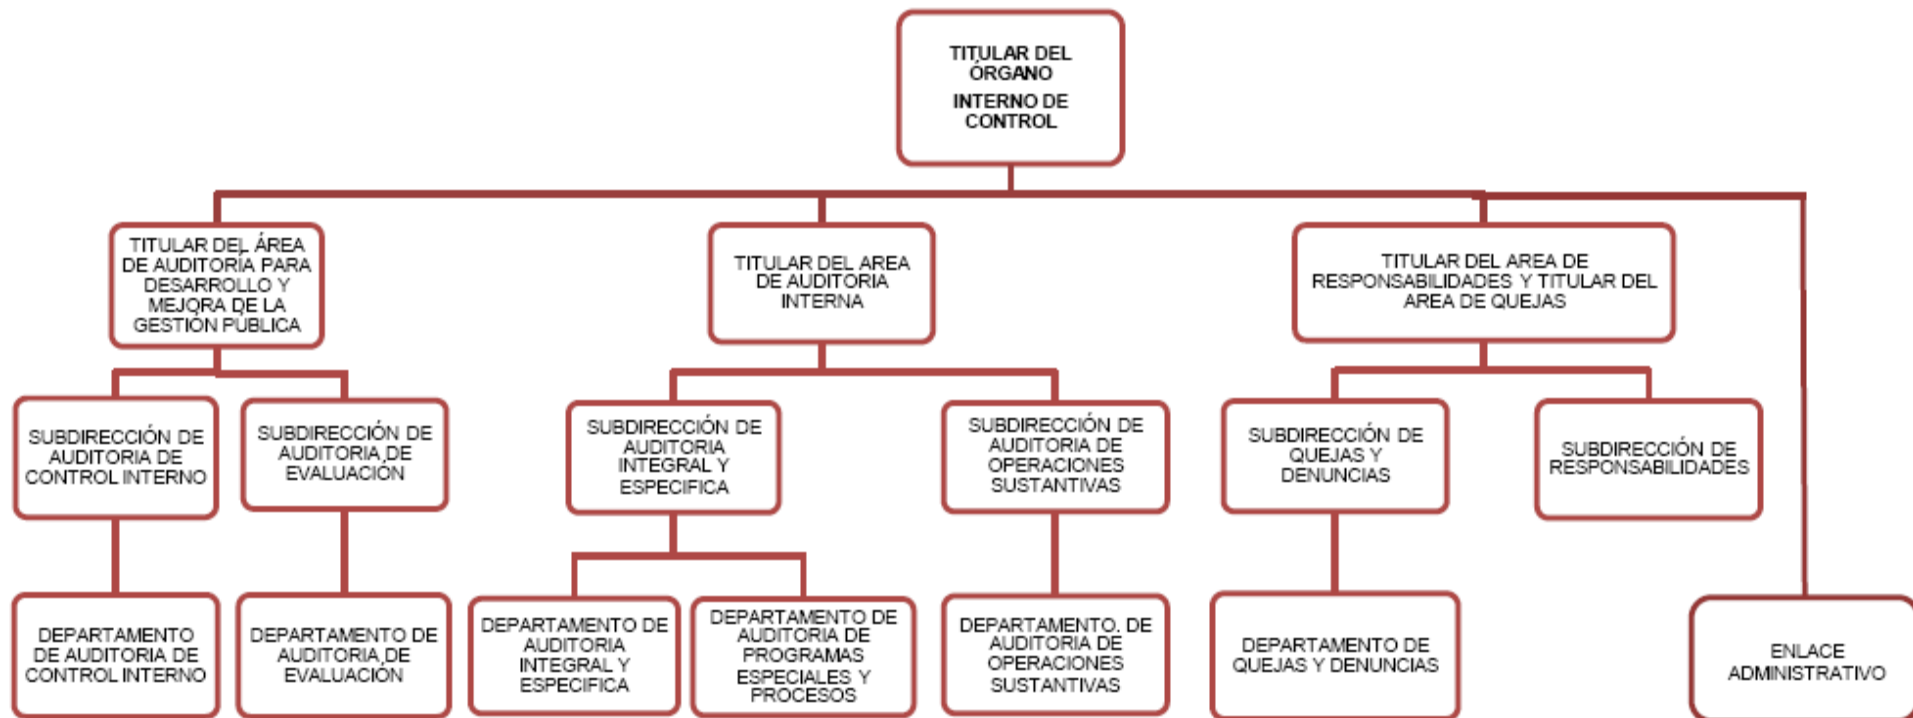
TITULAR DEL ÓRGANO INTERNO DE CONTROL

TITULAR DEL ÁREA DE AUDITORÍA PARA DESARROLLO Y MEJORA DE LA GESTIÓN PÚBLICA

TITULAR DEL AREA DE AUDITORIA INTERNA

TITULAR DEL AREA DE RESPONSABILIDADES Y TITULAR DEL AREA DE QUEJAS

SUBDIRECCIÓN DE AUDITORIA DE CONTROL INTERNO

SUBDIRECCIÓN DE AUDITORIA DE EVALUACIÓN

SUBDIRECCIÓN DE AUDITORIA INTEGRAL Y ESPECIFICA

SUBDIRECCIÓN DE AUDITORIA DE OPERACIONES SUSTANTIVAS

SUBDIRECCIÓN DE QUEJAS Y DENUNCIAS

SUBDIRECCIÓN DE RESPONSABILIDADES

DEPARTAMENTO DE AUDITORIA DE CONTROL INTERNO

DEPARTAMENTO DE AUDITORIA DE EVALUACIÓN

DEPARTAMENTO DE AUDITORIA INTEGRAL Y ESPECIFICA

DEPARTAMENTO DE AUDITORIA DE PROGRAMAS ESPECIALES Y PROCESOS

DEPARTAMENTO. DE AUDITORIA DE OPERACIONES SUSTANTIVAS

DEPARTAMENTO DE QUEJAS Y DENUNCIAS

ENLACE ADMINISTRATIVO